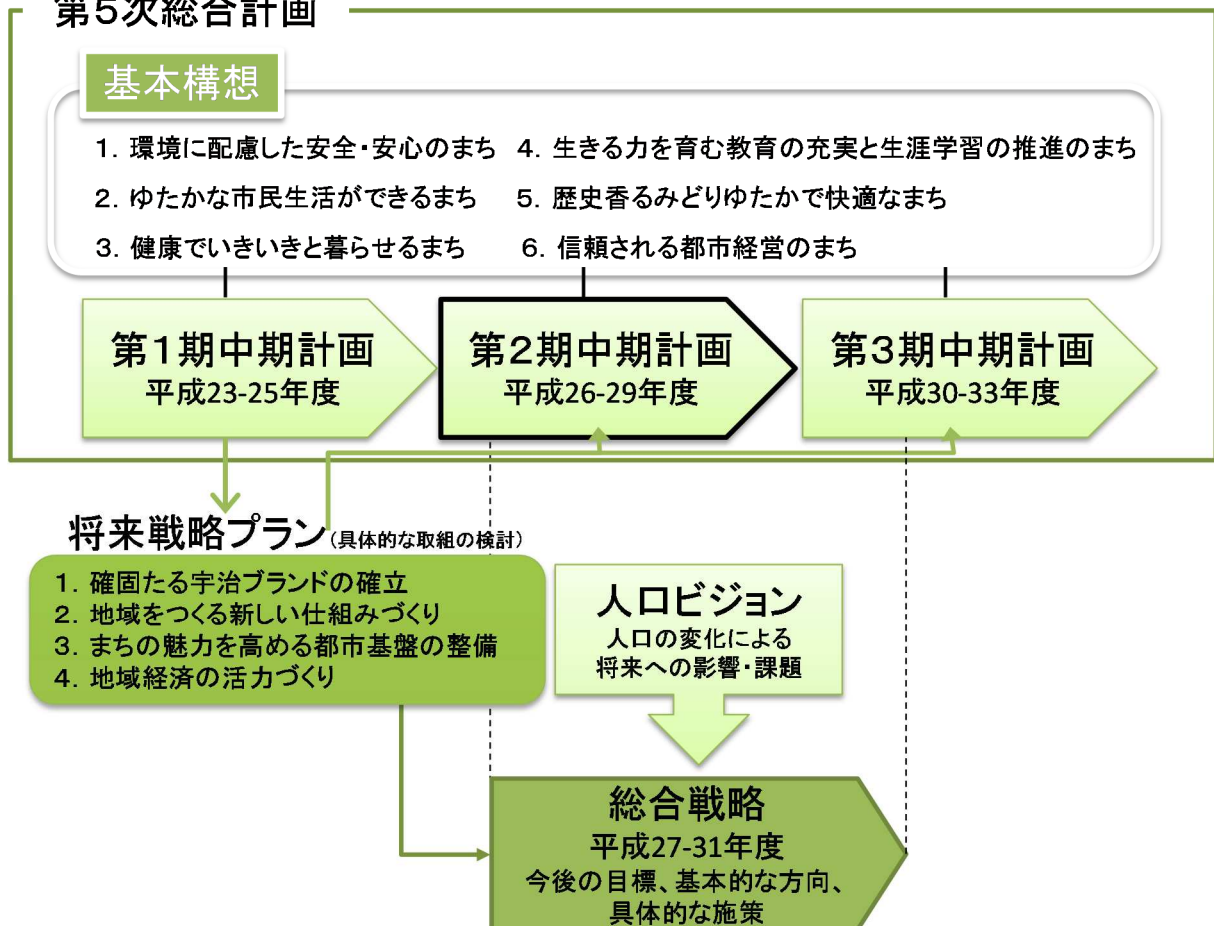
第5次総合計画

基本構想

1. 環境に配慮した安全・安心のまち
2. ゆたかな市民生活ができるまち
3. 健康でいきいきと暮らせるまち
4. 生きる力を育む教育の充実と生涯学習の推進のまち
5. 歴史香るみどりゆたかで快適なまち
6. 信頼される都市経営のまち

第1期中期計画
平成23-25年度

第2期中期計画
平成26-29年度

第3期中期計画
平成30-33年度

将来戦略プラン（具体的な取組の検討）

1. 確固たる宇治ブランドの確立
2. 地域をつくる新しい仕組みづくり
3. まちの魅力を高める都市基盤の整備
4. 地域経済の活力づくり

人口ビジョン
人口の変化による
将来への影響・課題

総合戦略
平成27-31年度
今後の目標、基本的な方向、
具体的な施策